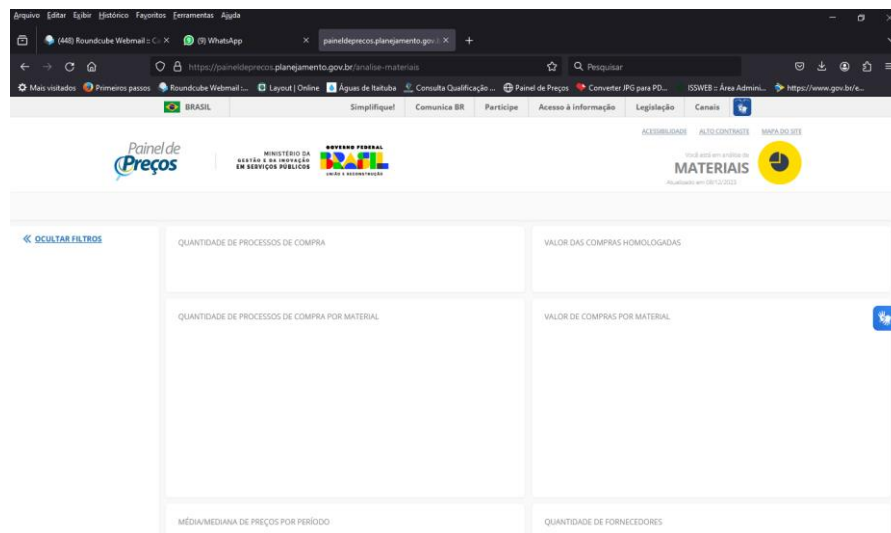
Arquivo Editar Exibir Histórico Favoritos Ferramentas Ajuda

(448) Roundcube Webmail :: C ×
(9) WhatsApp ×
paineldeprecos.planejamento.gov ×
+

https://paineldeprecos.planejamento.gov.br/analise-materiais
Pesquisar

Mais visitados
Primeiros passos
Roundcube Webmail :...
Layout | Online
Águas de Itaitube
Consulta Qualificação ...
Painel de Preços
Converter JPG para PD...
ISSWEB :: Área Admini...
https://www.gov.br/e...

BRASIL
Simplifique!
Comunica BR
Participe
Acesso à informação
Legislação
Canais

ACESSIBILIDADE
ALTO CONTRASTE
MAPA DO SITE

Painel de Preços

MINISTÉRIO DA GESTÃO E DA INOVAÇÃO EM SERVIÇOS PÚBLICOS

GOVERNO FEDERAL
BRASIL
UNIÃO E RECONSTRUÇÃO

Você está em análise de
MATERIAIS
Atualizado em 08/12/2023

« OCULTAR FILTROS

QUANTIDADE DE PROCESSOS DE COMPRA

VALOR DAS COMPRAS HOMOLOGADAS

QUANTIDADE DE PROCESSOS DE COMPRA POR MATERIAL

VALOR DE COMPRAS POR MATERIAL

MÉDIA/MEDIANA DE PREÇOS POR PERÍODO

QUANTIDADE DE FORNECEDORES